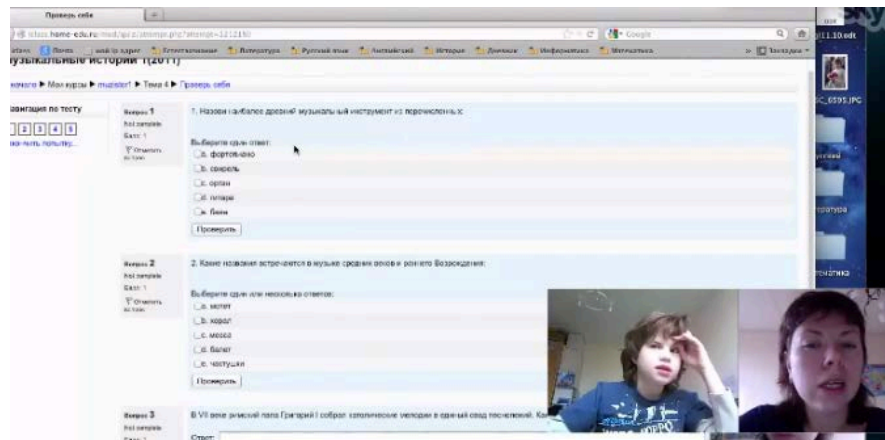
Проверь себя

class.home-edu.ru/mod/quiz/attempt.php?attempt=3212150

Google

Почта | мой ip адрес | Естествознание | Литература | Русский язык | Английский | История | Дневник | Информатика | Математика

Закладки

узыкальные истории 1(2011)

начало ▶ Мои курсы ▶ muzistor1 ▶ Тема 4 ▶ Проверь себя

навигация по тесту

1 2 3 4 5

Закончить попытку...

Вопрос 1
Not complete
Балл: 1
Отметить вопрос

1. Назови наиболее древний музыкальный инструмент из перечисленных:

Выберите один ответ:
a. фортепиано
b. свирель
c. орган
d. гитара
e. баян

Проверить

Вопрос 2
Not complete
Балл: 1
Отметить вопрос

2. Какие названия встречаются в музыке средних веков и раннего Возрождения:

Выберите один или несколько ответов:
a. мотет
b. хорал
c. месса
d. балет
e. частушки

Проверить

Вопрос 3
Not complete

В VII веке римский папа Григорий I собрал католические мелодии в единый свод песнопений. Ка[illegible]

Ответ:

SC_6595.JPG

русский

ратура

1.10.edt

тематика